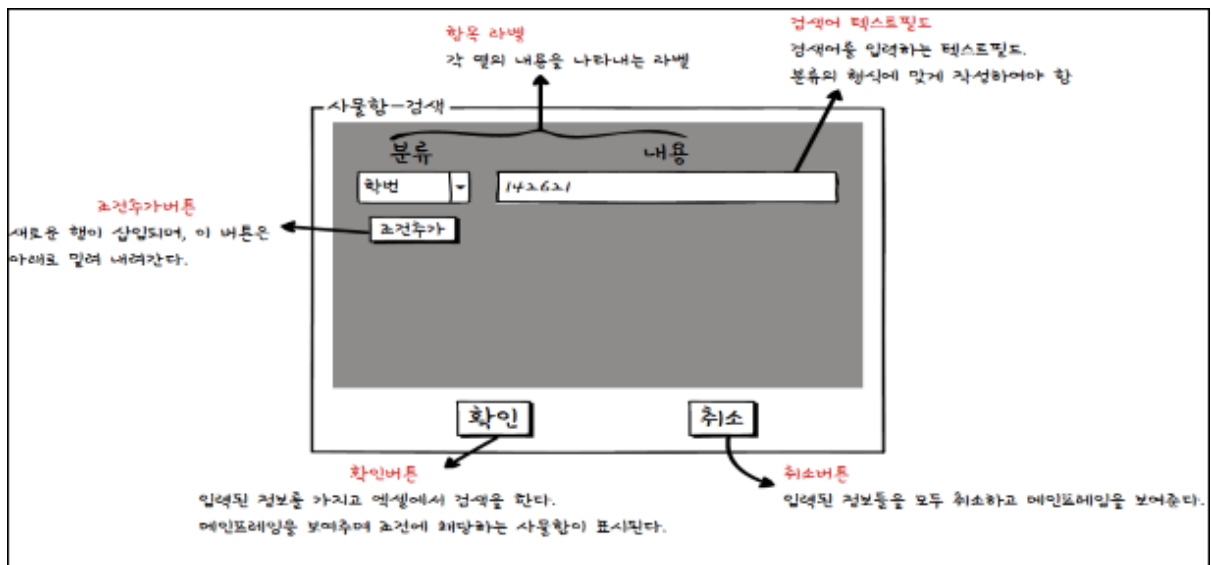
항목 라벨
각 열의 내용을 나타내는 라벨

검색어 텍스트필드
검색어를 입력하는 텍스트필드.
분류의 형식에 맞게 작성하여야 함

사물함-검색

분류

내용

학번

142621

조건추가버튼
새로운 행이 삽입되며, 이 버튼은 아래로 밀려 내려간다.

조건추가

확인

취소

확인버튼
입력된 정보를 가지고 엑셀에서 검색을 한다.
메인프레임을 보여주며 조건에 해당하는 사물함이 표시된다.

취소버튼
입력된 정보들을 모두 취소하고 메인프레임을 보여준다.